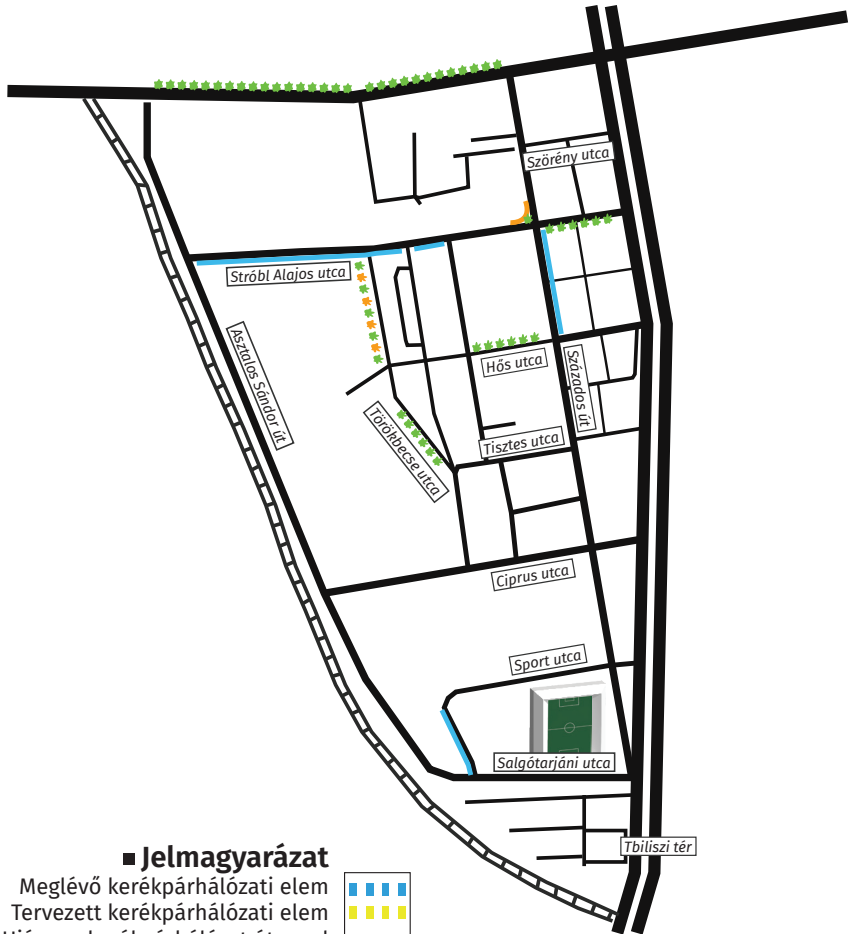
Szörény utca

Stróbl Alajos utca

Asztalos Sándor út

Törökbecse utca

Hős utca

Százados út

Tisztes utca

Ciprus utca

Sport utca

Salgótarjáni utca

Tbiliszi tér

Jelmagyarázat

Meglévő kerékpárhálózati elem

Tervezett kerékpárhálózati elem

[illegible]